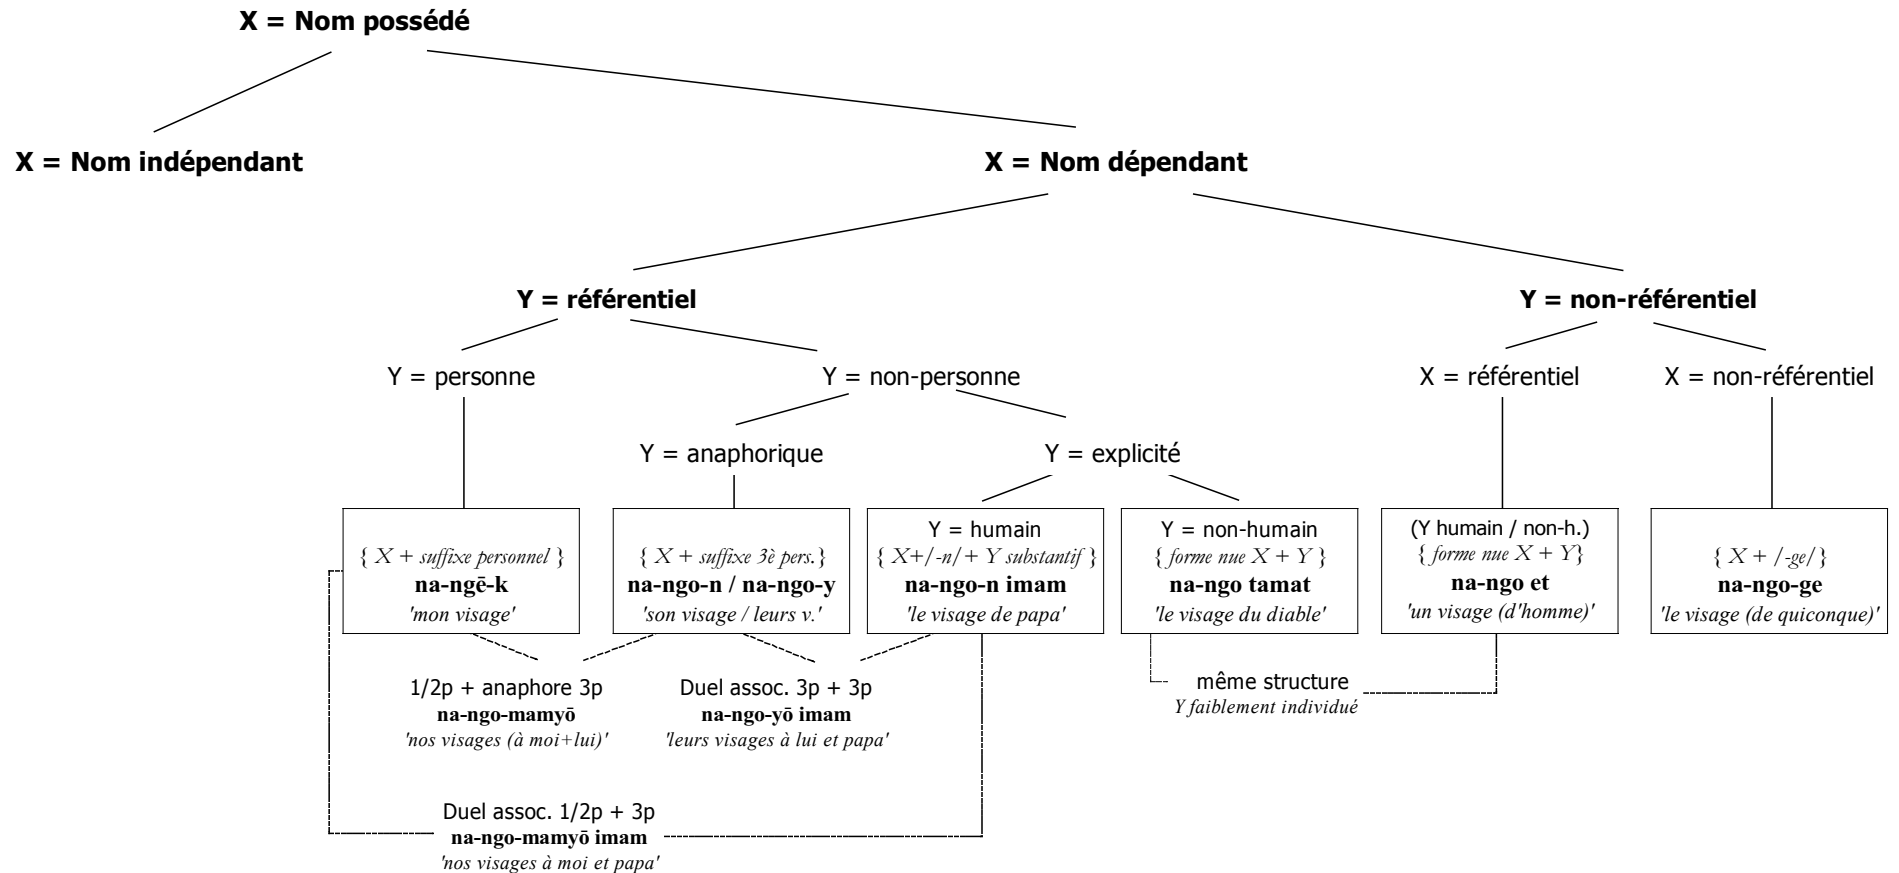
X = Nom possédé

X = Nom indépendant

X = Nom dépendant

Y = référentiel

Y = non-référentiel

Y = personne

Y = non-personne

X = référentiel

X = non-référentiel

Y = anaphorique

Y = explicité

{ $X$ + suffixe personnel }
na-ngē-k
'mon visage'

{ $X$ + suffixe 3è pers.}
na-ngo-n / na-ngo-y
'son visage / leurs v.'

Y = humain
{ $X$+/-n/+ $Y$ substantif }
na-ngo-n imam
'le visage de papa'

Y = non-humain
{ forme nue $X + Y$ }
na-ngo tamat
'le visage du diable'

(Y humain / non-h.)
{ forme nue $X + Y$}
na-ngo et
'un visage (d'homme)'

{ $X$ + /-ge/}
na-ngo-ge
'le visage (de quiconque)'

1/2p + anaphore 3p
na-ngo-mamyō
'nos visages (à moi+lui)'

Duel assoc. 3p + 3p
na-ngo-yō imam
'leurs visages à lui et papa'

même structure
Y faiblement individué

Duel assoc. 1/2p + 3p
na-ngo-mamyō imam
'nos visages à moi et papa'